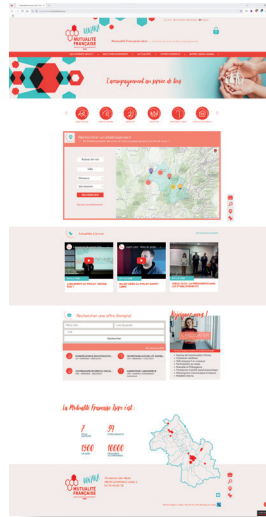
MUTUALITÉ FRANÇAISE

L'accompagnement au service de tous

Rechercher un établissement

Actualités

Rechercher une offre d'emploi

Rejoignez-nous !

La Mutualité Française Loire c'est :

7

97

1500

10000

MUTUALITÉ FRANÇAISE